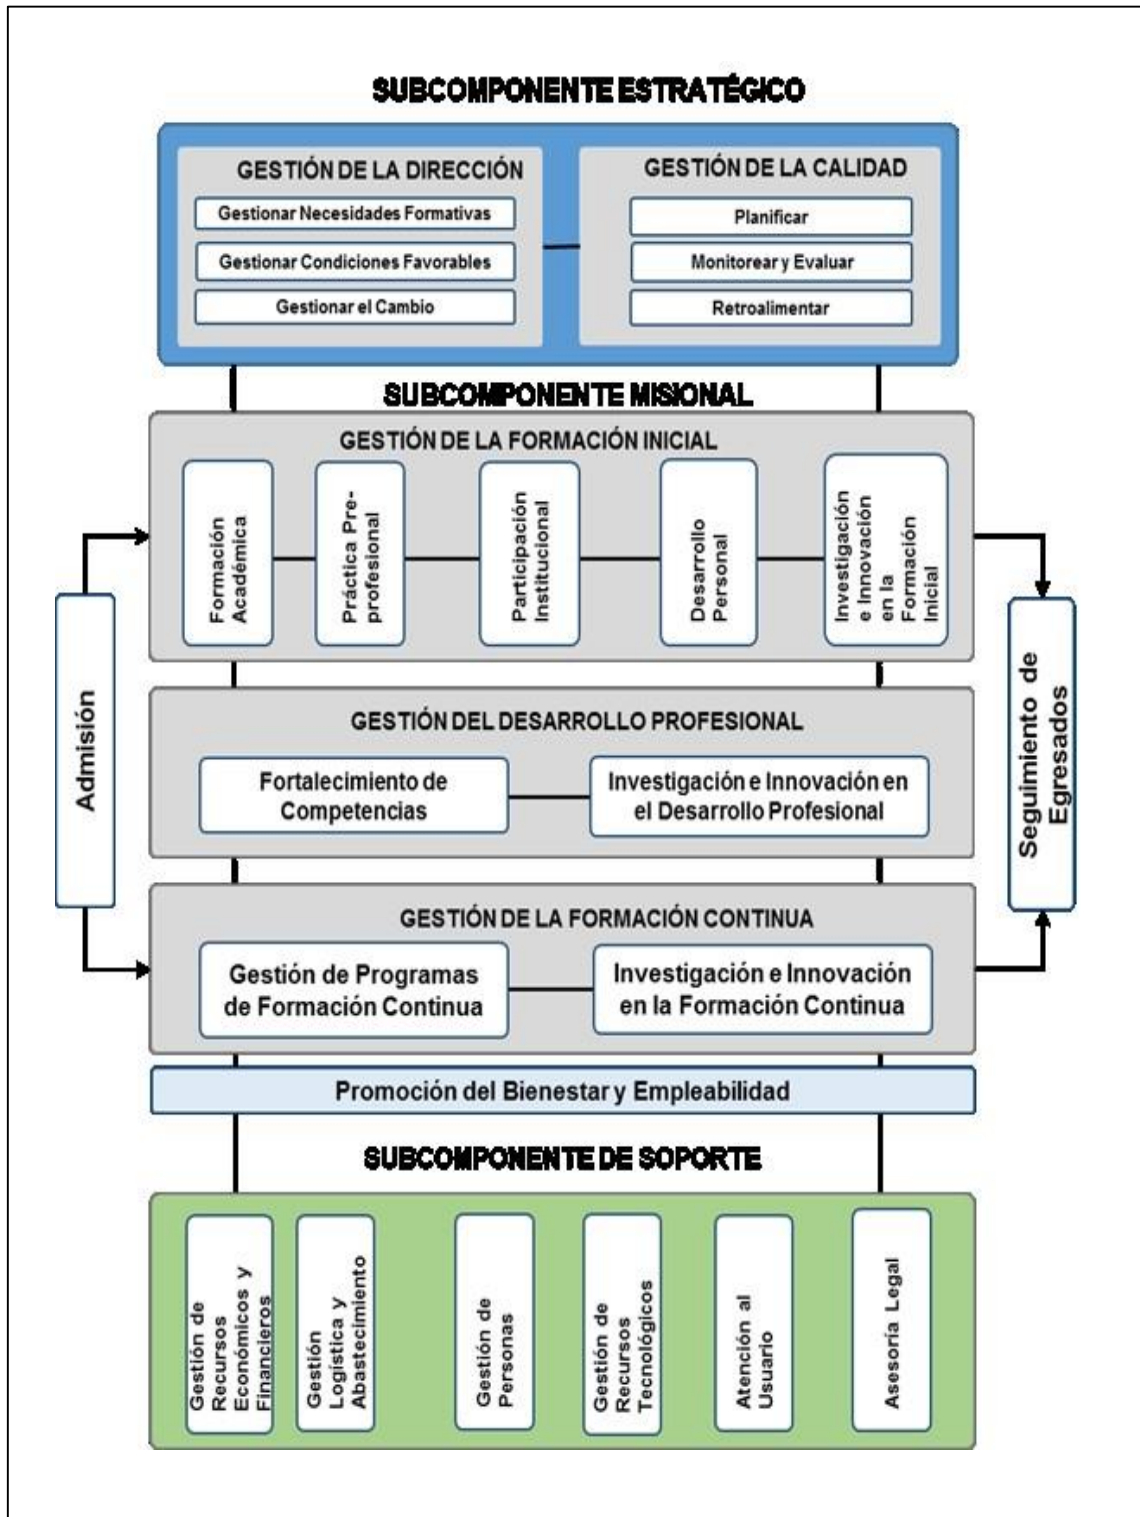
SUBCOMPONENTE ESTRATÉGICO

GESTIÓN DE LA DIRECCIÓN

Gestionar Necesidades Formativas

Gestionar Condiciones Favorables

Gestionar el Cambio

GESTIÓN DE LA CALIDAD

Planificar

Monitorear y Evaluar

Retroalimentar

SUBCOMPONENTE MISIONAL

GESTIÓN DE LA FORMACIÓN INICIAL

Formación Académica

Práctica Pre-profesional

Participación Institucional

Desarrollo Personal

Investigación e Innovación en la Formación Inicial

Admisión

Seguimiento de Egresados

GESTIÓN DEL DESARROLLO PROFESIONAL

Fortalecimiento de Competencias

Investigación e Innovación en el Desarrollo Profesional

GESTIÓN DE LA FORMACIÓN CONTINUA

Gestión de Programas de Formación Continua

Investigación e Innovación en la Formación Continua

Promoción del Bienestar y Empleabilidad

SUBCOMPONENTE DE SOPORTE

Gestión de Recursos Económicos y Financieros

Gestión Logística y Abastecimiento

Gestión de Personas

Gestión de Recursos Tecnológicos

Atención al Usuario

Asesoría Legal